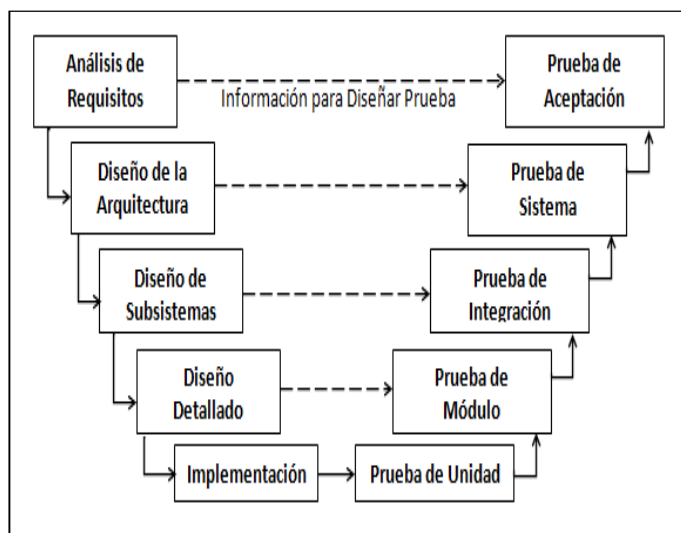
Análisis de Requisitos

Información para Diseñar Prueba

Prueba de Aceptación

Diseño de la Arquitectura

Prueba de Sistema

Diseño de Subsistemas

Prueba de Integración

Diseño Detallado

Prueba de Módulo

Implementación

Prueba de Unidad